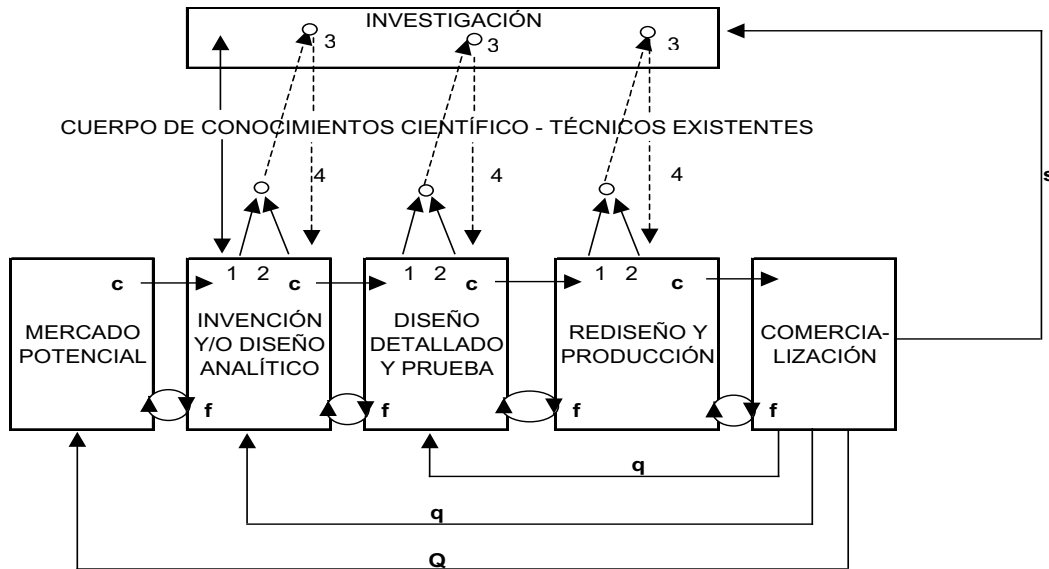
INVESTIGACIÓN

3 3 3

CUERPO DE CONOCIMIENTOS CIENTÍFICO - TÉCNICOS EXISTENTES

4 4 4

s

c

MERCADO POTENCIAL

f

1 2 c

INVENCIÓN Y/O DISEÑO ANALÍTICO

f

1 2 c

DISEÑO DETALLADO Y PRUEBA

f

1 2 c

REDISEÑO Y PRODUCCIÓN

f

COMERCIALIZACIÓN

q

q

Q